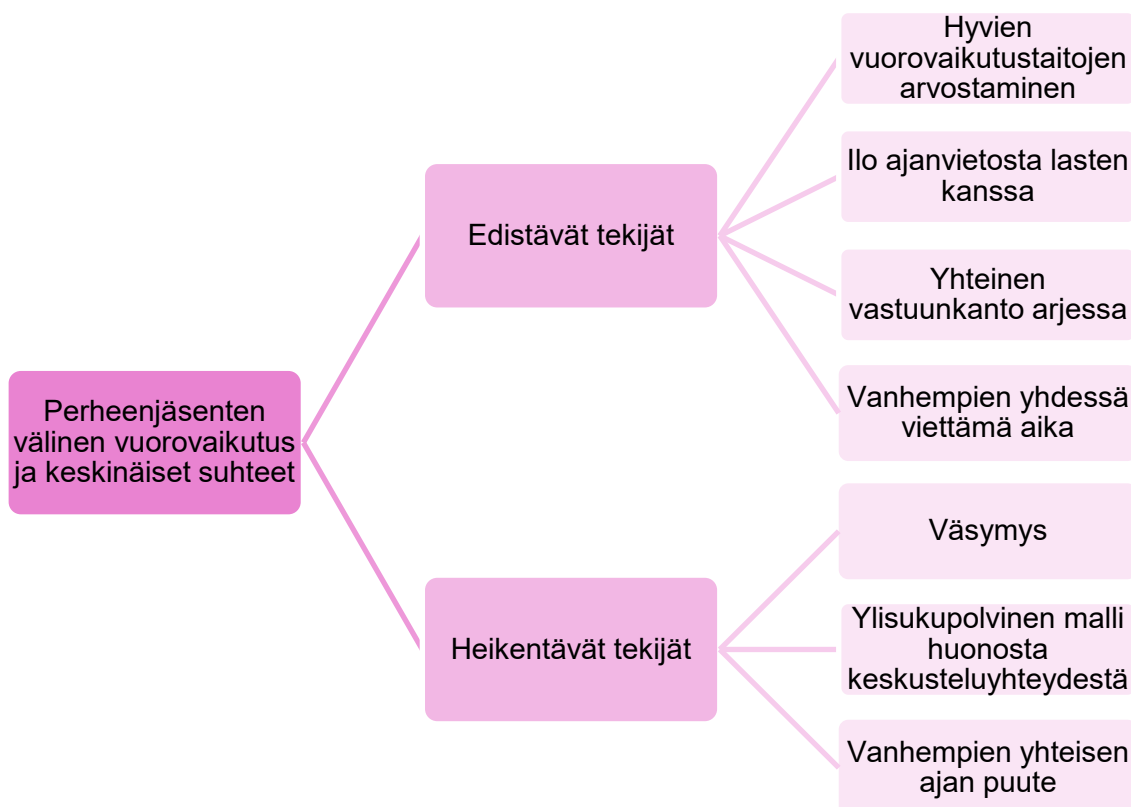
Perheenjäsenten välinen vuorovaikutus ja keskinäiset suhteet

Edistävät tekijät

Hyvien vuorovaikutustaitojen arvostaminen

Ilo ajanvietosta lasten kanssa

Yhteinen vastuunkanto arjessa

Vanhempien yhdessä viettämä aika

Heikentävät tekijät

Väsymys

Ylisukupolvinen malli huonosta keskusteluyhteydestä

Vanhempien yhteisen ajan puute